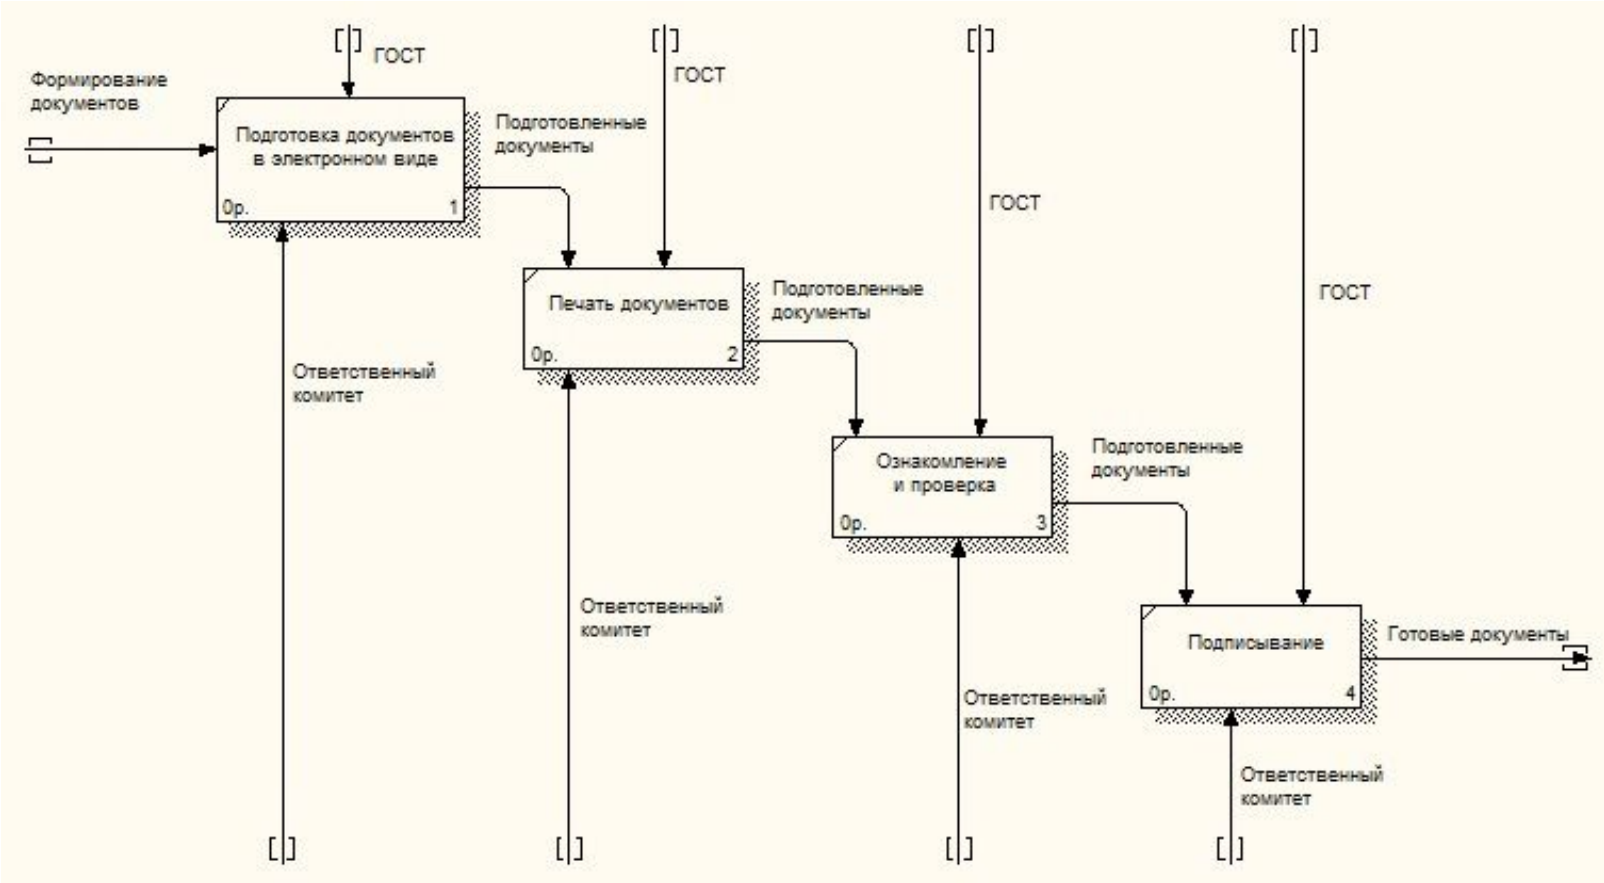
ГОСТ

Формирование документов

Подготовка документов в электронном виде

0р. 1

Подготовленные документы

ГОСТ

ГОСТ

ГОСТ

Печать документов

0р. 2

Подготовленные документы

Ответственный комитет

Ознакомление и проверка

0р. 3

Подготовленные документы

Ответственный комитет

Подписывание

0р. 4

Готовые документы

Ответственный комитет

Ответственный комитет